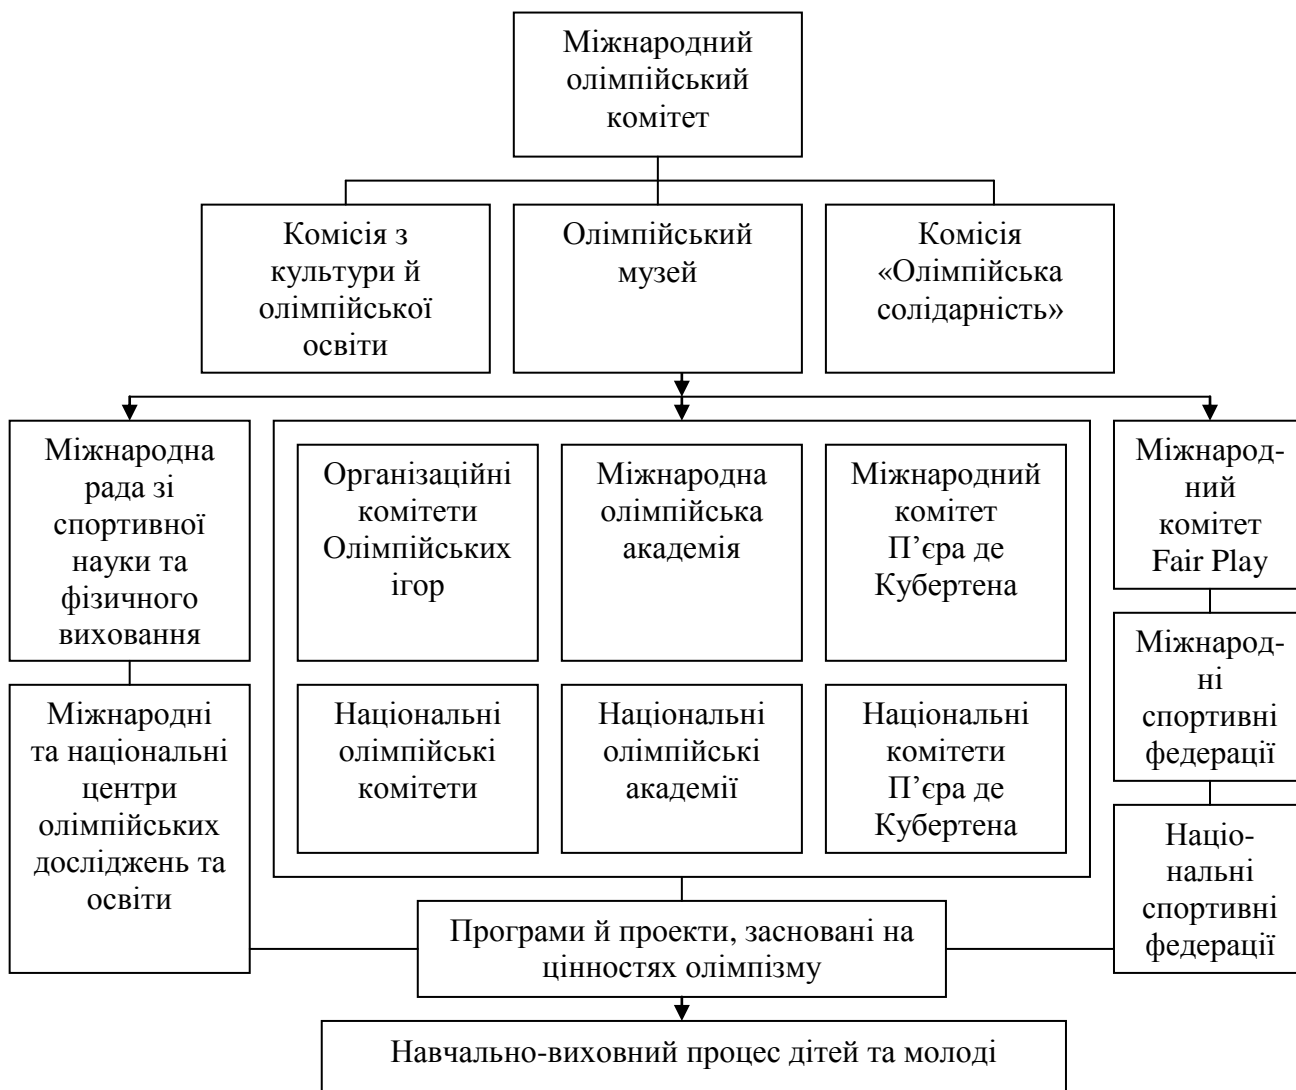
Міжнародний олімпійський комітет

Комісія з культури й олімпійської освіти

Олімпійський музей

Комісія «Олімпійська солідарність»

Міжнародна рада зі спортивної науки та фізичного виховання

Міжнародні та національні центри олімпійських досліджень та освіти

Організаційні комітети Олімпійських ігор

Міжнародна олімпійська академія

Міжнародний комітет П'єра де Кубертена

Національні олімпійські комітети

Національні олімпійські академії

Національні комітети П'єра де Кубертена

Міжнародний комітет Fair Play

Міжнародні спортивні федерації

Національні спортивні федерації

Програми й проекти, засновані на цінностях олімпізму

Навчально-виховний процес дітей та молоді